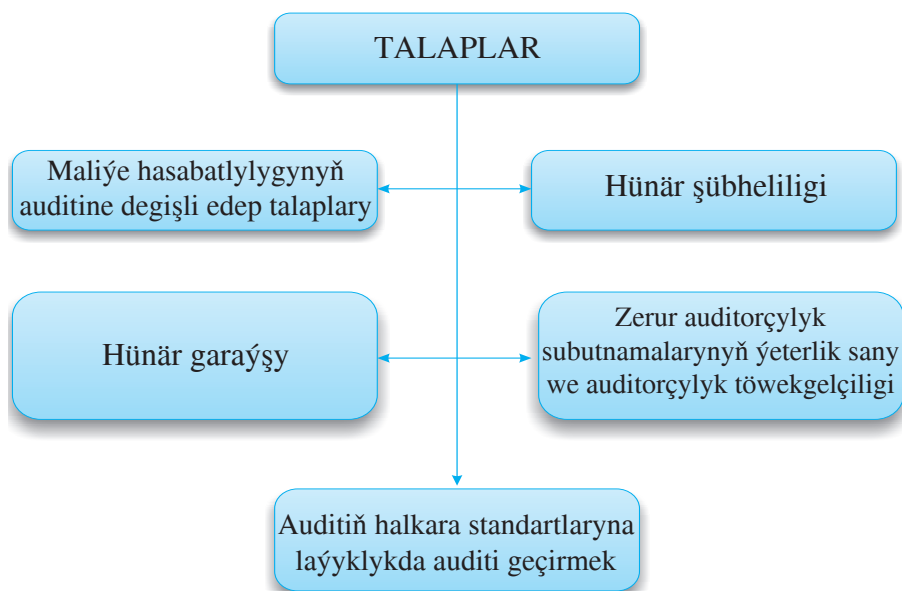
TALAPLAR

Maliýe hasabatlylygynyň auditine degişli edep talaplary

Hünär şübheliligi

Hünär garaýşy

Zerur auditorçylyk subutnamalarynyň ýeterlik sany we auditorçylyk töwekgelçiligi

Auditiň halkara standartlaryna laýyklykda auditi geçirmek